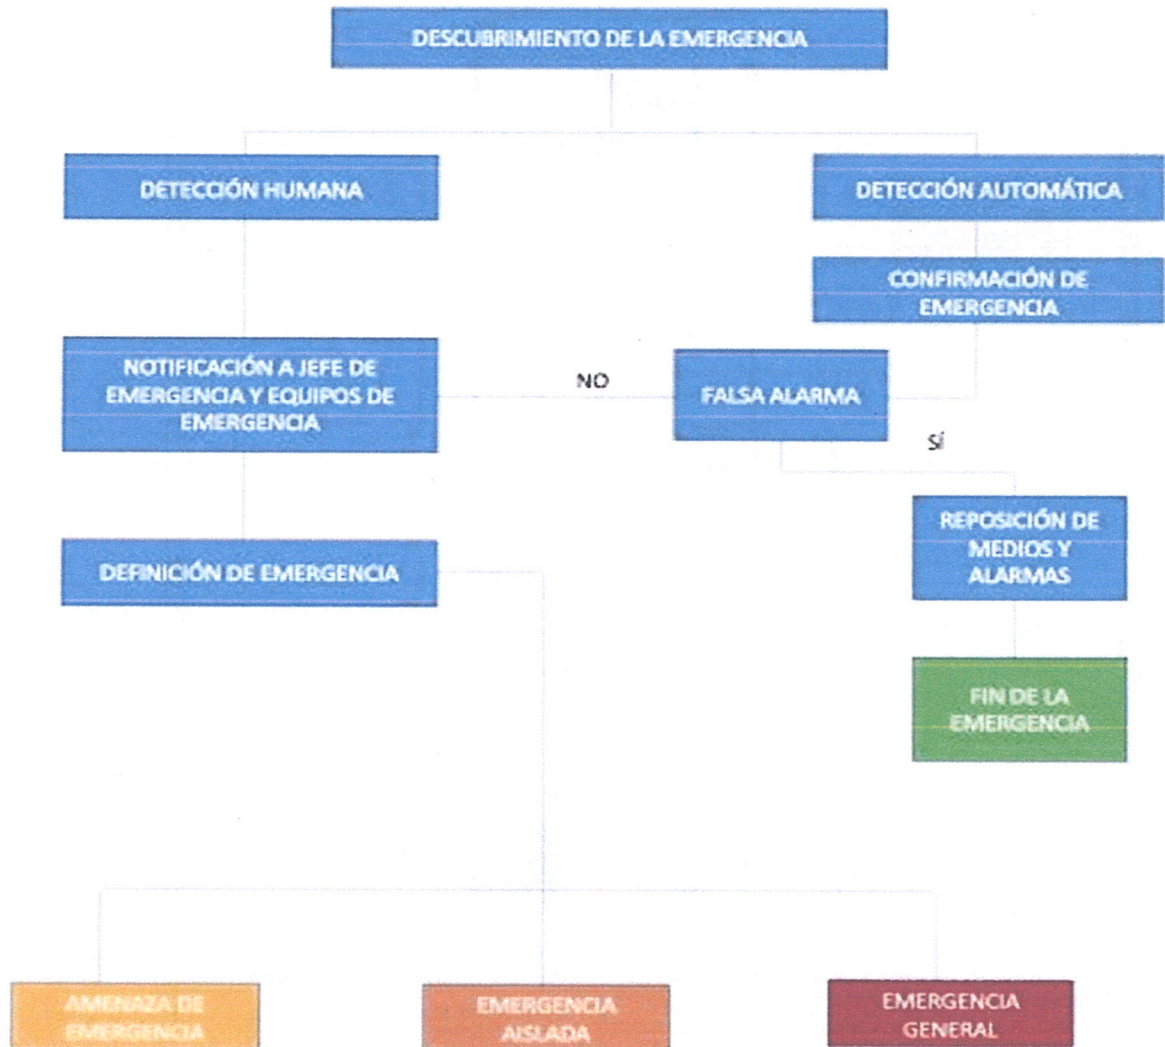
DESCUBRIMIENTO DE LA EMERGENCIA

DETECCIÓN HUMANA

DETECCIÓN AUTOMÁTICA

CONFIRMACIÓN DE EMERGENCIA

NOTIFICACIÓN A JEFE DE EMERGENCIA Y EQUIPOS DE EMERGENCIA

NO

FALSA ALARMA

SÍ

REPOSICIÓN DE MEDIOS Y ALARMAS

DEFINICIÓN DE EMERGENCIA

FIN DE LA EMERGENCIA

AMENAZA DE EMERGENCIA

EMERGENCIA AISLADA

EMERGENCIA GENERAL